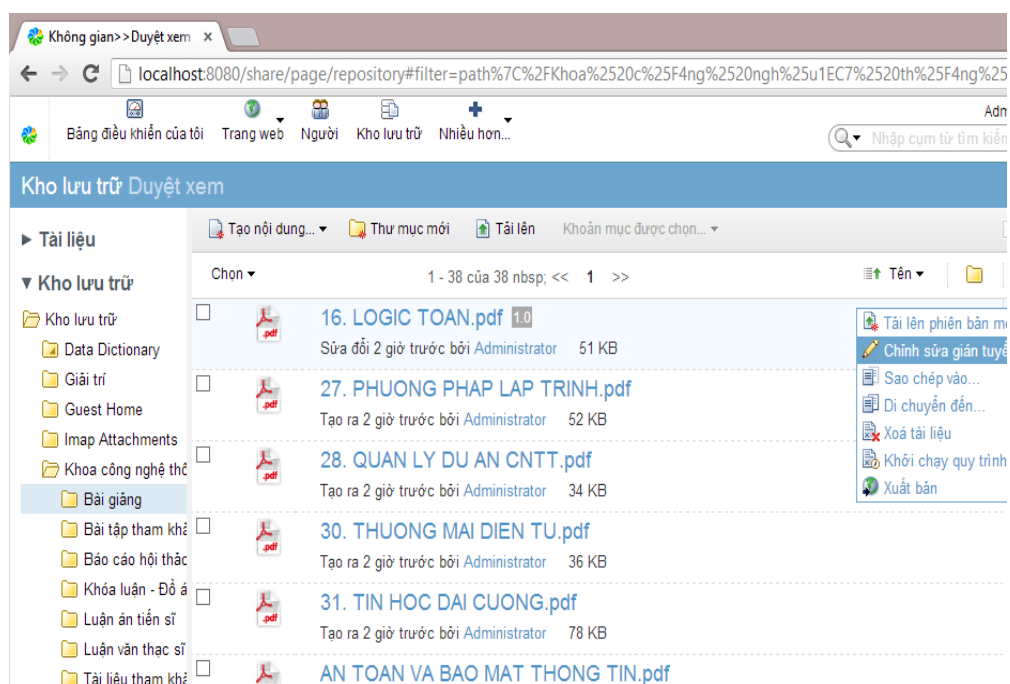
Không gian>>Duyệt xem ×

localhost:8080/share/page/repository#filter=path%7C%2FKhoa%2520c%25F4ng%2520ngh%25u1EC7%2520th%25F4ng%25

Bảng điều khiển của tôi Trang web Người Kho lưu trữ Nhiều hơn...

Adm

Nhập cụm từ tìm kiế

Kho lưu trữ Duyệt xem

▸ Tài liệu

▾ Kho lưu trữ

Kho lưu trữ
Data Dictionary
Giải trí
Guest Home
Imap Attachments
Khoa công nghệ thô
Bài giảng
Bài tập tham khả
Báo cáo hội thảc
Khóa luận - Đồ á
Luận án tiến sĩ
Luận văn thạc sĩ
Tài liệu tham khả

Tạo nội dung... Thư mục mới Tải lên Khoản mục được chọn...

Chọn 1 - 38 của 38 nbsp; << 1 >> Tên

16. LOGIC TOAN.pdf 1.0
Sửa đổi 2 giờ trước bởi Administrator 51 KB

27. PHUONG PHAP LAP TRINH.pdf
Tạo ra 2 giờ trước bởi Administrator 52 KB

28. QUAN LY DU AN CNTT.pdf
Tạo ra 2 giờ trước bởi Administrator 34 KB

30. THUONG MAI DIEN TU.pdf
Tạo ra 2 giờ trước bởi Administrator 36 KB

31. TIN HOC DAI CUONG.pdf
Tạo ra 2 giờ trước bởi Administrator 78 KB

AN TOAN VA BAO MAT THONG TIN.pdf

Tải lên phiên bản m
Chỉnh sửa gián tuyế
Sao chép vào...
Di chuyển đến...
Xoá tài liệu
Khởi chạy quy trình
Xuất bản